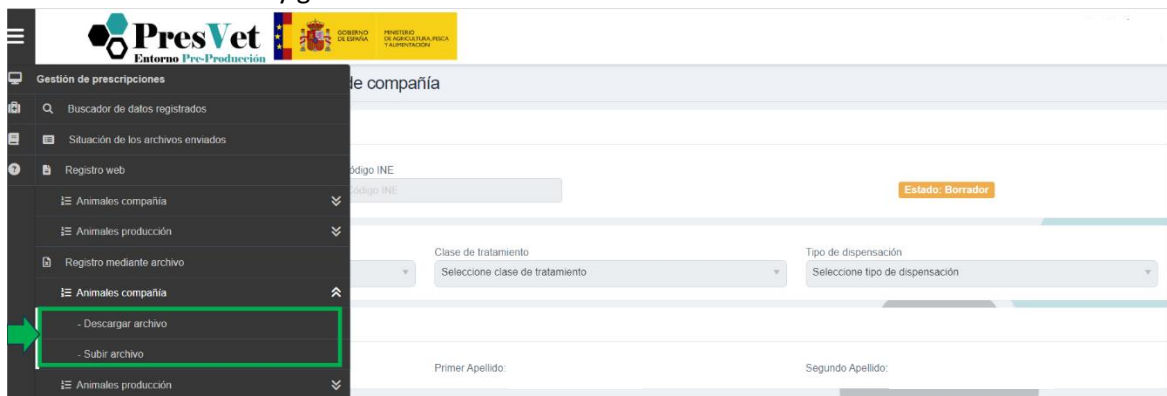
PresVet
Entorno Pre-Producción
GOBIERNO DE ESPAÑA
MINISTERIO DE AGRICULTURA, PESCA Y ALIMENTACIÓN

Gestión de prescripciones
Buscador de datos registrados
Situación de los archivos enviados
Registro web
Animales compañía
Animales producción
Registro mediante archivo
Animales compañía
- Descargar archivo
- Subir archivo
Animales producción

de compañía

Código INE
Código INE
Estado: Borrador

Clase de tratamiento
Seleccione clase de tratamiento
Tipo de dispensación
Seleccione tipo de dispensación

Primer Apellido:
Segundo Apellido: